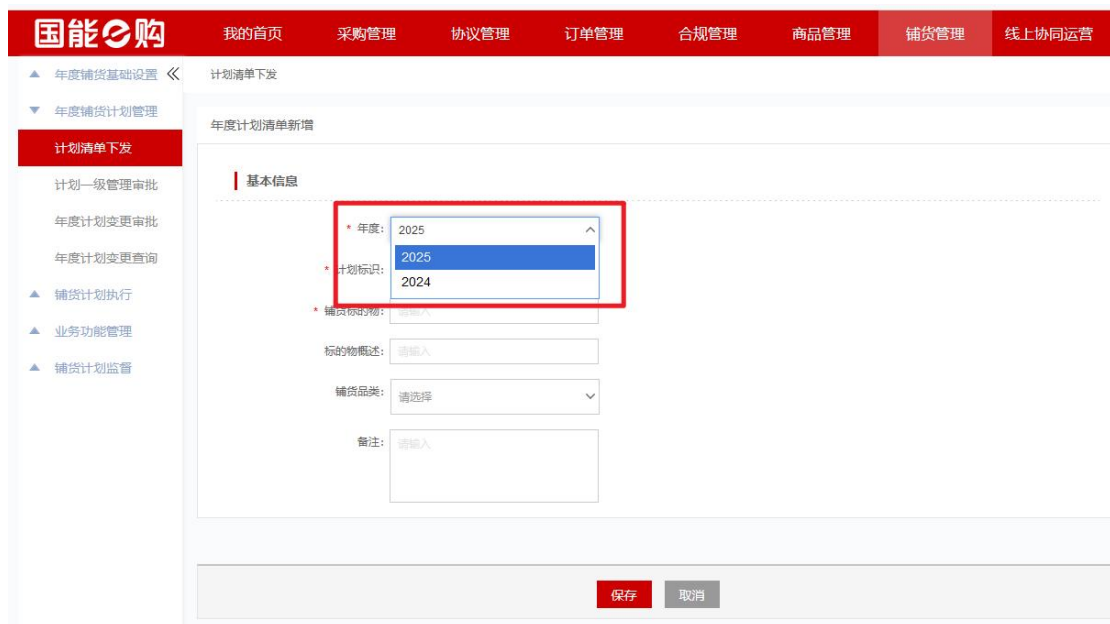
国能e购

我的首页　采购管理　协议管理　订单管理　合规管理　商品管理　铺货管理　线上协同运营

▲ 年度铺货基础设置 《
▼ 年度铺货计划管理
计划清单下发
计划一级管理审批
年度计划变更审批
年度计划变更查询
▲ 铺货计划执行
▲ 业务功能管理
▲ 铺货计划监督

计划清单下发

年度计划清单新增

基本信息

* 年度: 2025
2025
2024

* 计划标识:

* 铺货标的物: 请输入

标的物概述: 请输入

铺货品类: 请选择

备注: 请输入

保存　取消